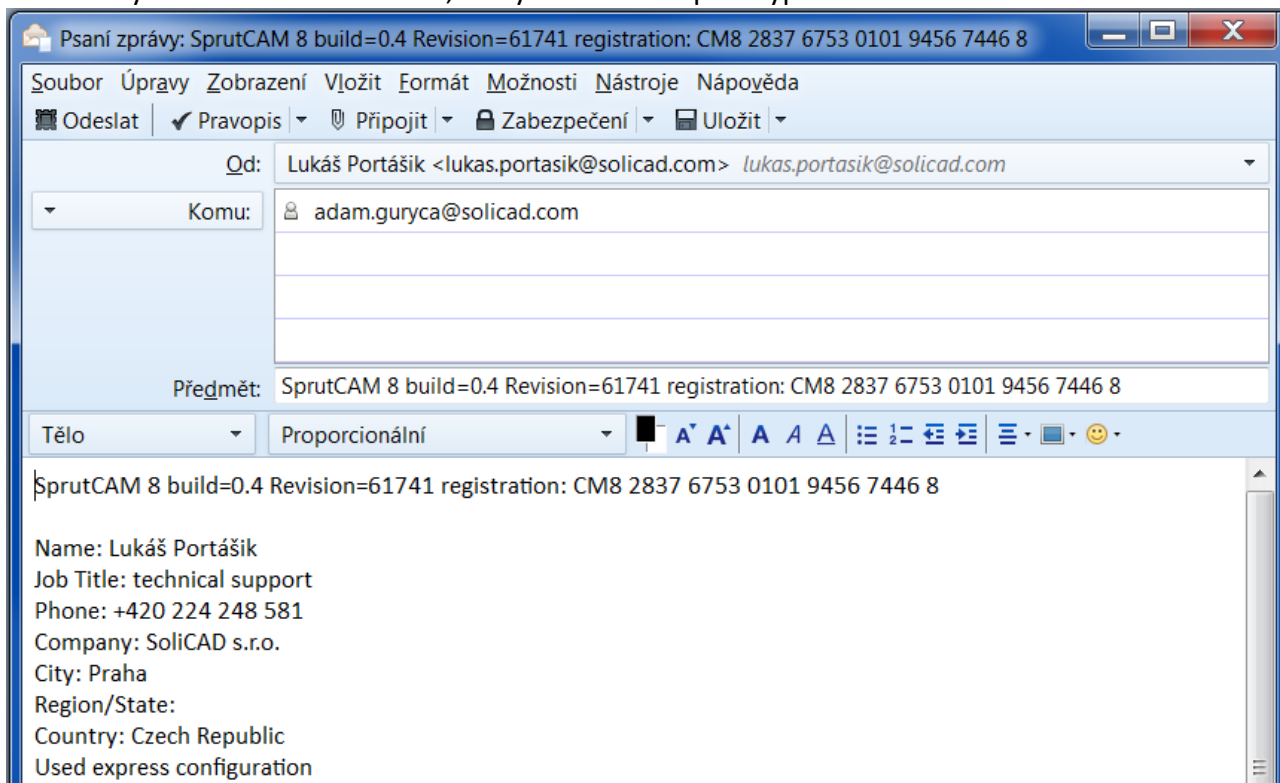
Psaní zprávy: SprutCAM 8 build=0.4 Revision=61741 registration: CM8 2837 6753 0101 9456 7446 8

Soubor Úpravy Zobrazení Vložit Formát Možnosti Nástroje Nápověda

Odeslat | Pravopis | Připojit | Zabezpečení | Uložit

Od: Lukáš Portášik <lukas.portasik@solicad.com> lukas.portasik@solicad.com

Komu: adam.guryca@solicad.com

Předmět: SprutCAM 8 build=0.4 Revision=61741 registration: CM8 2837 6753 0101 9456 7446 8

Tělo | Proporcionální

SprutCAM 8 build=0.4 Revision=61741 registration: CM8 2837 6753 0101 9456 7446 8

Name: Lukáš Portášik
Job Title: technical support
Phone: +420 224 248 581
Company: SoliCAD s.r.o.
City: Praha
Region/State:
Country: Czech Republic
Used express configuration